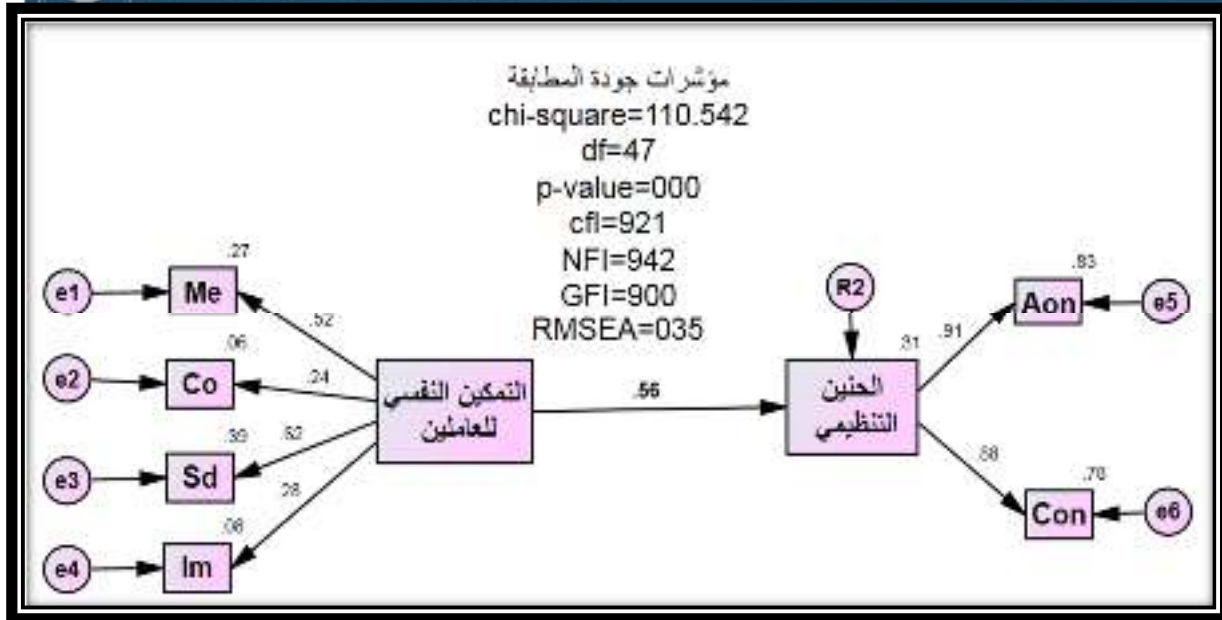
مؤشرات جودة المطابقة
chi-square=110.542
df=47
p-value=000
cfl=921
NFI=942
GFI=900
RMSEA=035

.27
e1
Me
.52
.06
e2
Co
.24
.39
.62
e3
Sd
.28
.08
e4
Im

التمكين النفسي للعاملين
.56
R2
.31
الحنين التنظيمي
.91
.83
Aon
e5
.88
.78
Con
e6